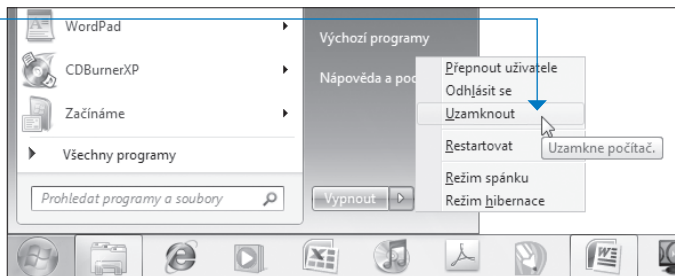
WordPad
CDBurnerXP
Začínáme
Všechny programy
Prohledat programy a soubory
Výchozí programy
Nápověda a poc
Vypnout
Přepnout uživatele
Odhlásit se
Uzamknout
Restartovat
Režim spánku
Režim hibernace
Uzamkne počítač.